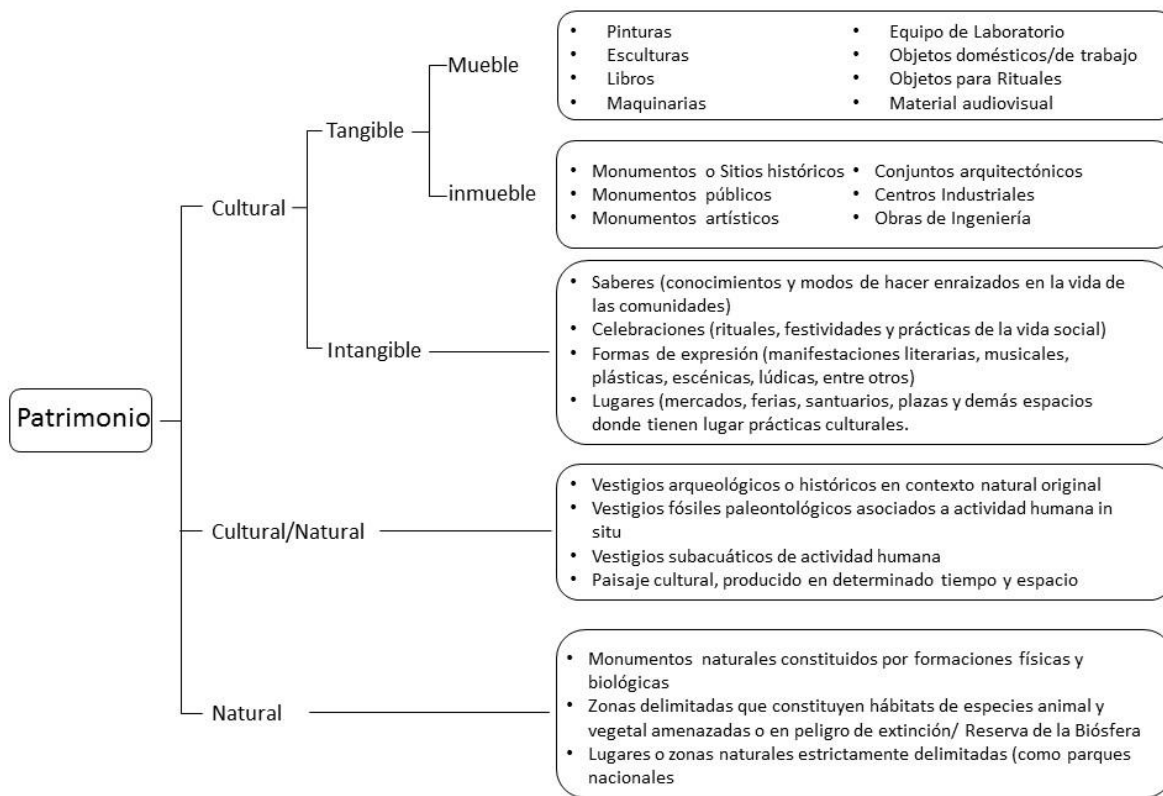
Patrimonio

Cultural

Tangible

Mueble

- Pinturas
- Esculturas
- Libros
- Maquinarias

- Equipo de Laboratorio
- Objetos domésticos/de trabajo
- Objetos para Rituales
- Material audiovisual

inmueble

- Monumentos o Sitios históricos
- Monumentos públicos
- Monumentos artísticos

- Conjuntos arquitectónicos
- Centros Industriales
- Obras de Ingeniería

Intangible

- Saberes (conocimientos y modos de hacer enraizados en la vida de las comunidades)
- Celebraciones (rituales, festividades y prácticas de la vida social)
- Formas de expresión (manifestaciones literarias, musicales, plásticas, escénicas, lúdicas, entre otros)
- Lugares (mercados, ferias, santuarios, plazas y demás espacios donde tienen lugar prácticas culturales.

Cultural/Natural

- Vestigios arqueológicos o históricos en contexto natural original
- Vestigios fósiles paleontológicos asociados a actividad humana in situ
- Vestigios subacuáticos de actividad humana
- Paisaje cultural, producido en determinado tiempo y espacio

Natural

- Monumentos naturales constituidos por formaciones físicas y biológicas
- Zonas delimitadas que constituyen hábitats de especies animal y vegetal amenazadas o en peligro de extinción/ Reserva de la Biósfera
- Lugares o zonas naturales estrictamente delimitadas (como parques nacionales